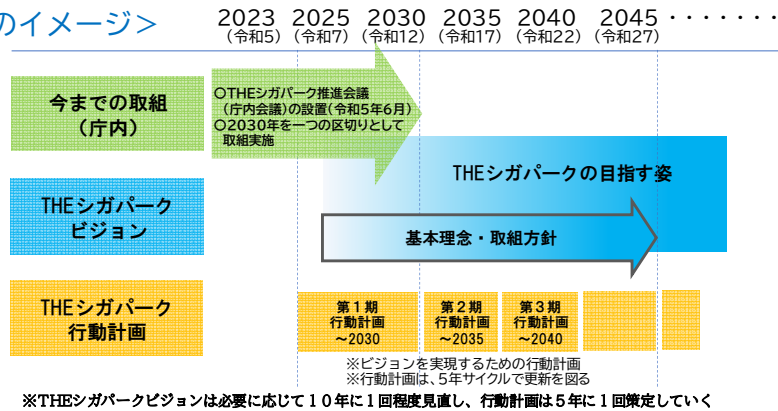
のイメージ＞

2023（令和5） 2025（令和7） 2030（令和12） 2035（令和17） 2040（令和22） 2045（令和27）・・・・・・・

今までの取組（庁内）

〇THEシガパーク推進会議（庁内会議）の設置（令和5年6月）
〇2030年を一つの区切りとして取組実施

THEシガパークビジョン

THEシガパークの目指す姿

基本理念・取組方針

THEシガパーク行動計画

第１期 行動計画 ～2030

第２期 行動計画 ～2035

第３期 行動計画 ～2040

※ビジョンを実現するための行動計画
※行動計画は、5年サイクルで更新を図る

※THEシガパークビジョンは必要に応じて１０年に１回程度見直し、行動計画は５年に１回策定していく